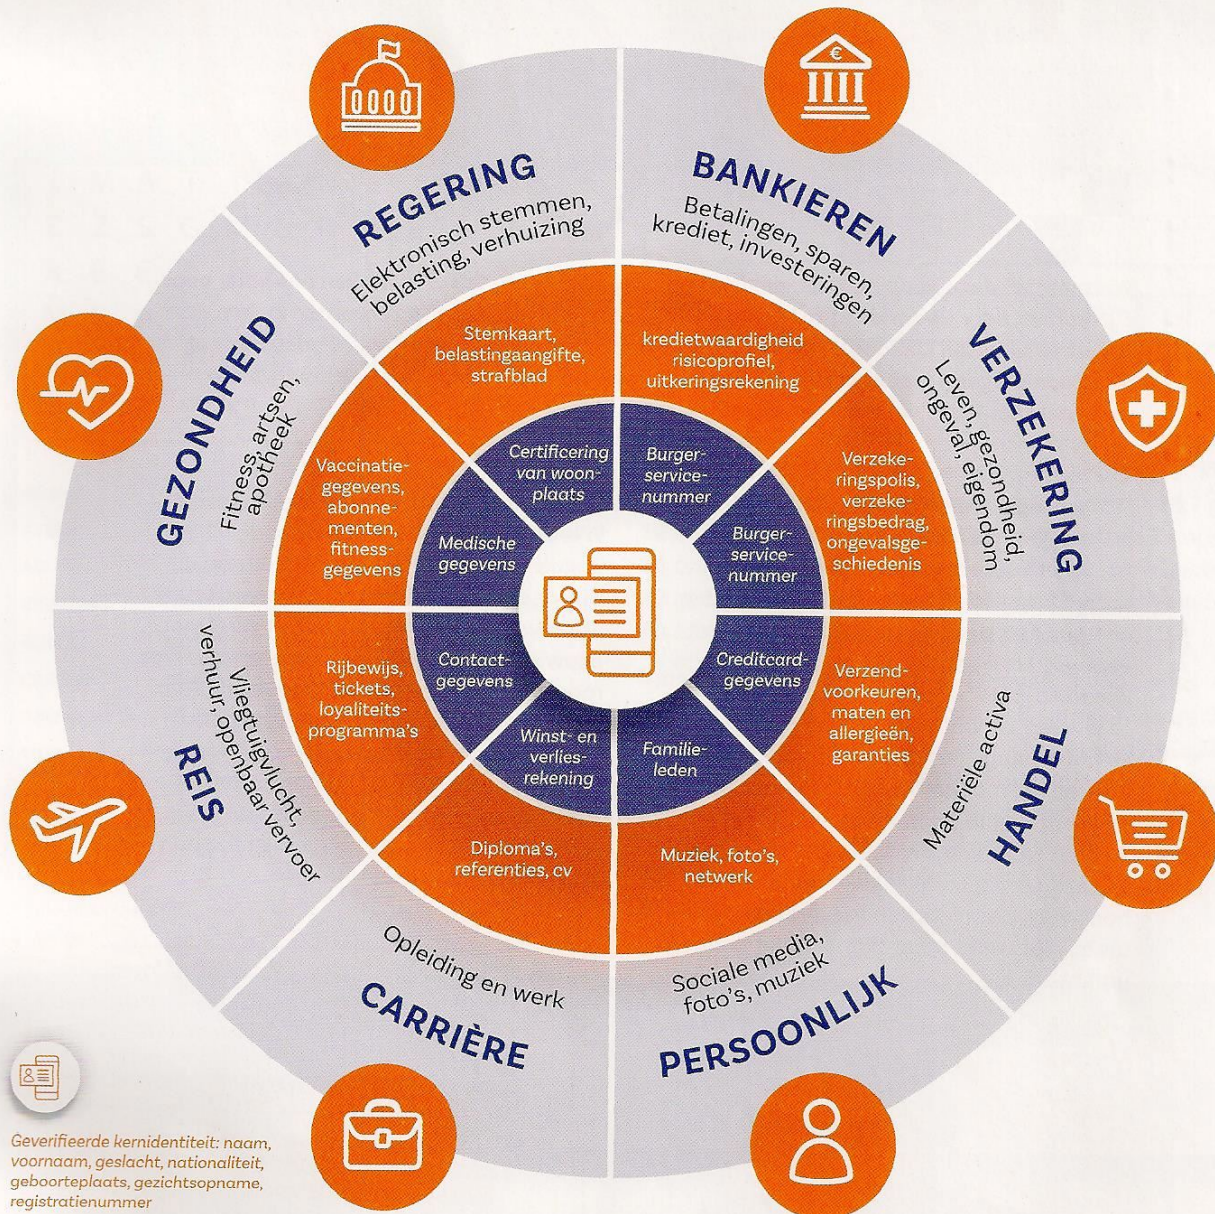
REGERING
Elektronisch stemmen, belasting, verhuizing

BANKIEREN
Betalingen, sparen, krediet, investeringen

VERZEKERING
Leven, gezondheid, ongeval, eigendom

HANDEL
Materiële activa

PERSOONLIJK
Sociale media, foto's, muziek

CARRIÈRE
Opleiding en werk

REIS
Vliegtuigvlucht, verhuur, openbaar vervoer

GEZONDHEID
Fitness, artsen, apotheek

Stemkaart, belastingaangifte, strafblad

kredietwaardigheid risicoprofiel, uitkeringsrekening

Verzekeringspolis, verzekeringsbedrag, ongevalsgeschiedenis

Verzendvoorkeuren, maten en allergieën, garanties

Muziek, foto's, netwerk

Diploma's, referenties, cv

Rijbewijs, tickets, loyaliteitsprogramma's

Vaccinatiegegevens, abonnementen, fitnessgegevens

Certificering van woonplaats

Burgerservicenummer

Burgerservicenummer

Creditcardgegevens

Familieleden

Winst- en verliesrekening

Contactgegevens

Medische gegevens

Geverifieerde kernidentiteit: naam, voornaam, geslacht, nationaliteit, geboorteplaats, gezichtsopname, registratienummer